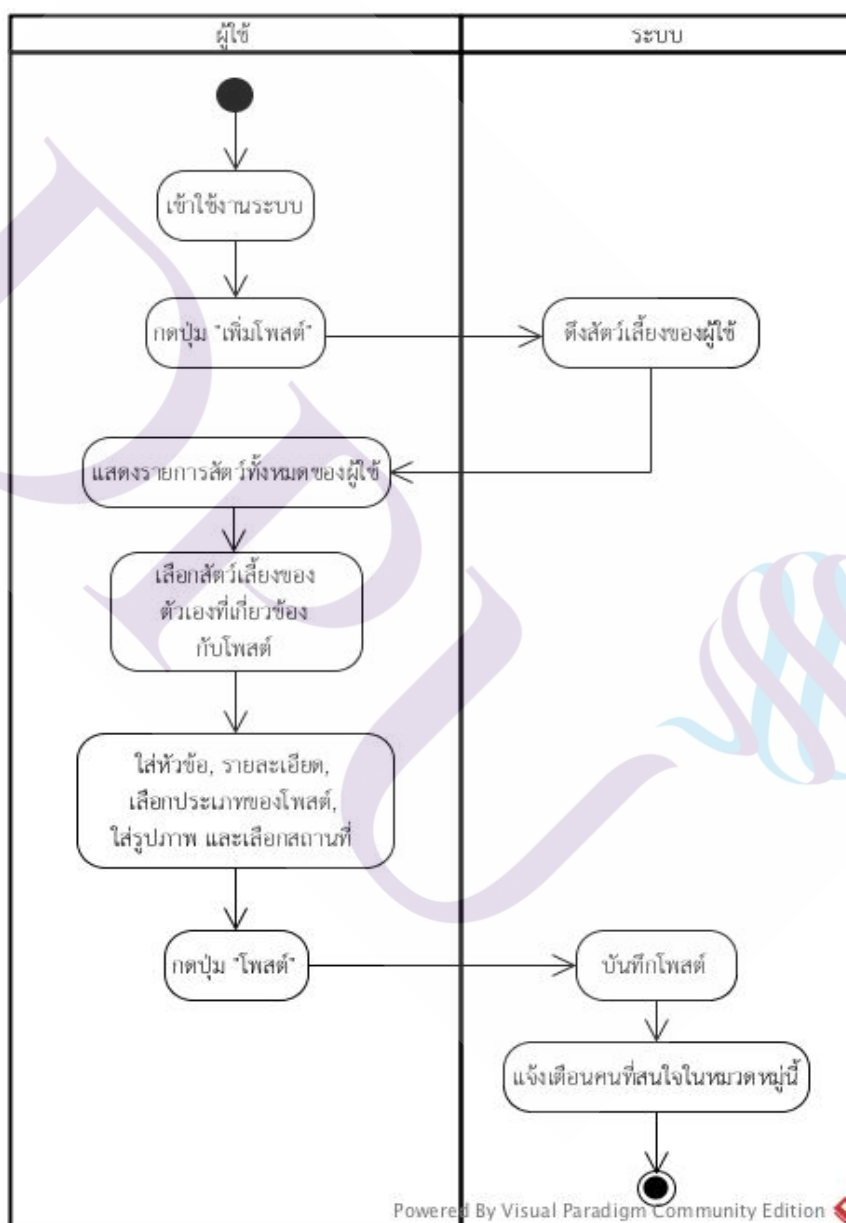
ผู้ใช้

ระบบ

เข้าใช้งานระบบ

กดปุ่ม "เพิ่มโพสต์"

ดึงสัตว์เลี้ยงของผู้ใช้

แสดงรายการสัตว์ทั้งหมดของผู้ใช้

เลือกสัตว์เลี้ยงของตัวเองที่เกี่ยวข้องกับโพสต์

ใส่หัวข้อ, รายละเอียด, เลือกประเภทของโพสต์, ใส่รูปภาพ และเลือกสถานที่

กดปุ่ม "โพสต์"

บันทึกโพสต์

แจ้งเตือนคนที่สนใจในหมวดหมู่นี้

Powered By Visual Paradigm Community Edition